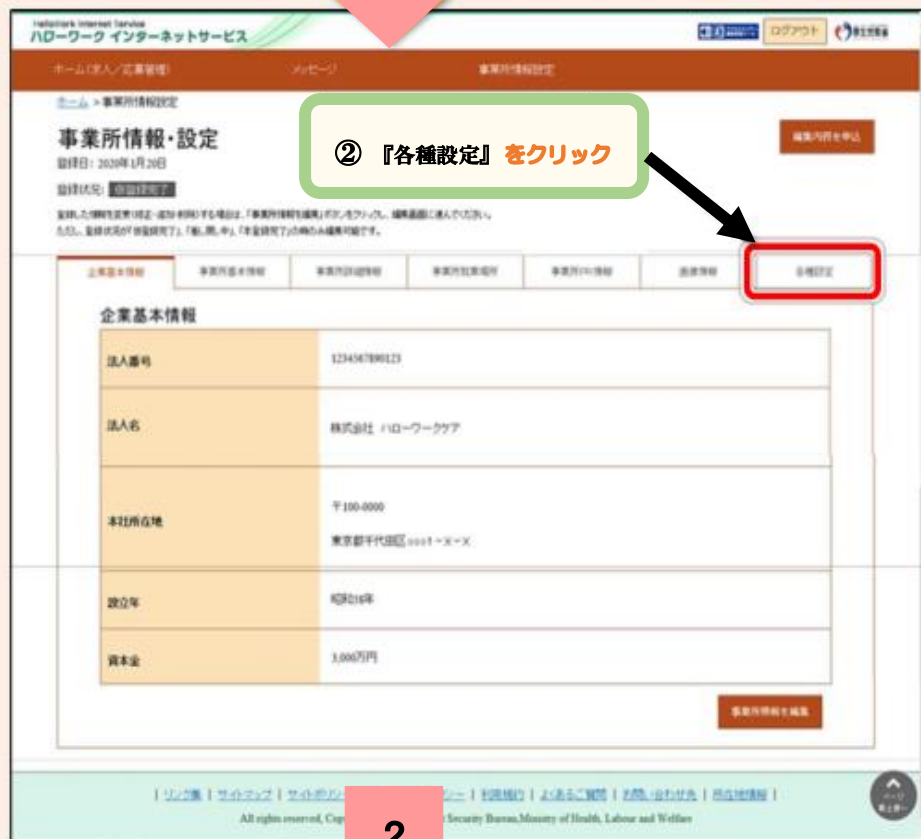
HelloWork Internet Service
ハローワーク インターネットサービス

ログアウト

ホーム(求人／応募管理)　メッセージ　事業所情報設定

ホーム > 事業所情報設定

事業所情報・設定
登録日：2020年1月20日
登録状況：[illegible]

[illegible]

② 『各種設定』をクリック

編集内容を申込

企業基本情報　事業所基本情報　事業所詳細情報　事業所就業規則　事業所PR情報　画像情報　各種設定

企業基本情報

| 法人番号 | 1234567890123 |
|---|---|
| 法人名 | 株式会社 ハローワークケア |
| 本社所在地 | 〒100-0000 東京都千代田区○○○1－X－X |
| 設立年 | 昭和18年 |
| 資本金 | 3,000万円 |

事業所情報を編集

| リンク集 | サイトマップ | サイトポリシー | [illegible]シー | 利用規約 | よくあるご質問 | お問い合わせ先 | 所在地情報 |
All rights reserved, Cop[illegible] Security Bureau,Ministry of Health, Labour and Welfare

2